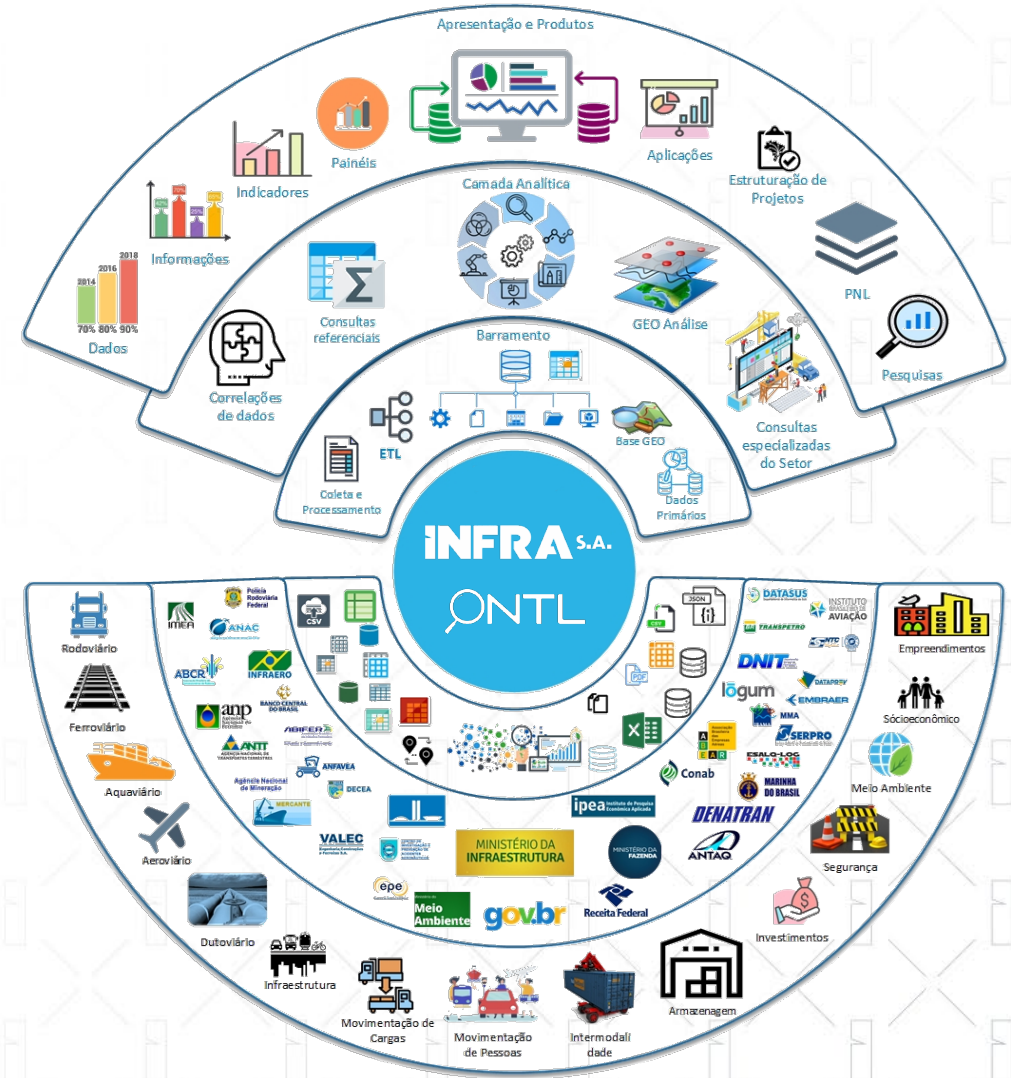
Apresentação e Produtos

Painéis

Aplicações

Indicadores

Estruturação de Projetos

Informações

Camada Analítica

2014 2016 2018

70% 80% 90%

Dados

Consultas referenciais

PNL

GEO Análise

Correlações de dados

Barramento

Pesquisas

ETL

Base GEO

Consultas especializadas do Setor

Coleta e Processamento

Dados Primários

INFRA S.A.

ONTL

Rodoviário

Ferroviário

Aquaviário

Aeroviário

Dutoviário

Infraestrutura

Movimentação de Cargas

Movimentação de Pessoas

Intermodalidade

Armazenagem

Investimentos

Segurança

Meio Ambiente

Sócioeconômico

Empreendimentos

IMEA

Polícia Rodoviária Federal

ANAC

ABCR

INFRAERO

anp

BANCO CENTRAL DO BRASIL

ANTT

ABIFER

ANFAVEA

Agência Nacional de Mineração

DECEA

MERCANTE

VALEC

epe

Meio Ambiente

gov.br

Receita Federal

MINISTÉRIO DA INFRAESTRUTURA

MINISTÉRIO DA FAZENDA

ipea Instituto de Pesquisa Econômica Aplicada

ANTAQ

DENATRAN

MARINHA DO BRASIL

Conab

ESALQ-LOG

SERPRO

MMA

EMBRAER

logum

DNIT

DATAPREV

NTC

TRANSPETRO

DATASUS

INSTITUTO BRASILEIRO DE AVIAÇÃO

CSV

JSON

PDF